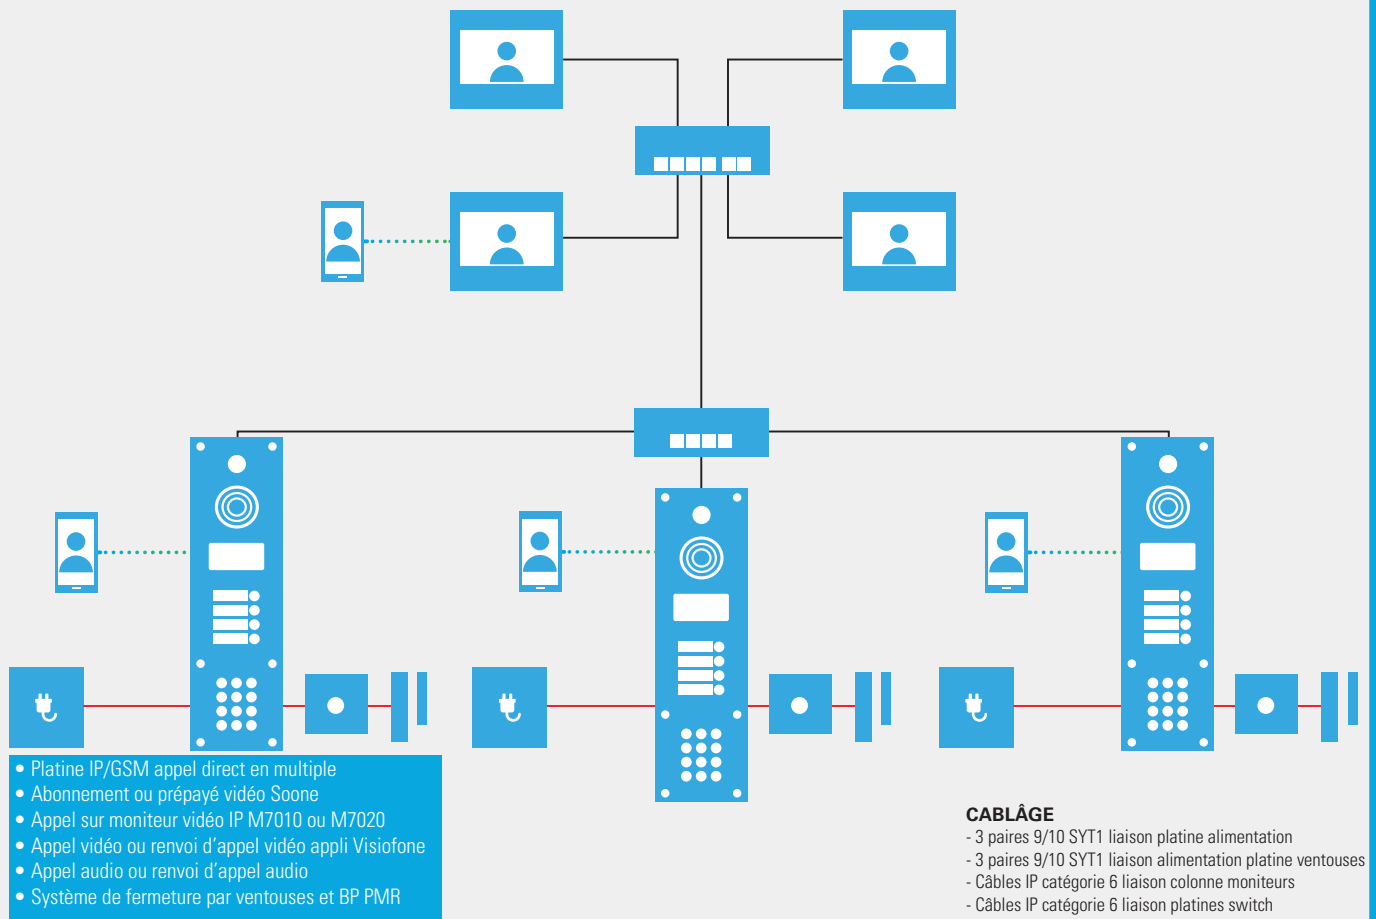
• Platine IP/GSM appel direct en multiple
• Abonnement ou prépayé vidéo Soone
• Appel sur moniteur vidéo IP M7010 ou M7020
• Appel vidéo ou renvoi d'appel vidéo appli Visiofone
• Appel audio ou renvoi d'appel audio
• Système de fermeture par ventouses et BP PMR

CABLÂGE
- 3 paires 9/10 SYT1 liaison platine alimentation
- 3 paires 9/10 SYT1 liaison alimentation platine ventouses
- Câbles IP catégorie 6 liaison colonne moniteurs
- Câbles IP catégorie 6 liaison platines switch